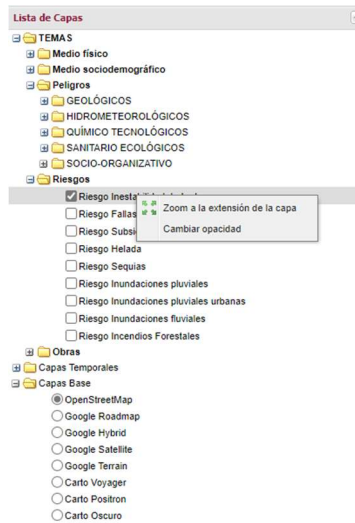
Lista de Capas

TEMAS
Medio físico
Medio sociodemográfico
Peligros
GEOLÓGICOS
HIDROMETEOROLÓGICOS
QUÍMICO TECNOLÓGICOS
SANITARIO ECOLÓGICOS
SOCIO-ORGANIZATIVO
Riesgos
Riesgo Inesta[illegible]
Riesgo Fallas
Riesgo Subsi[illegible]
Riesgo Helada
Riesgo Sequias
Riesgo Inundaciones pluviales
Riesgo Inundaciones pluviales urbanas
Riesgo Inundaciones fluviales
Riesgo Incendios Forestales
Obras
Capas Temporales
Capas Base
OpenStreetMap
Google Roadmap
Google Hybrid
Google Satellite
Google Terrain
Carto Voyager
Carto Positron
Carto Oscuro

Zoom a la extensión de la capa
Cambiar opacidad